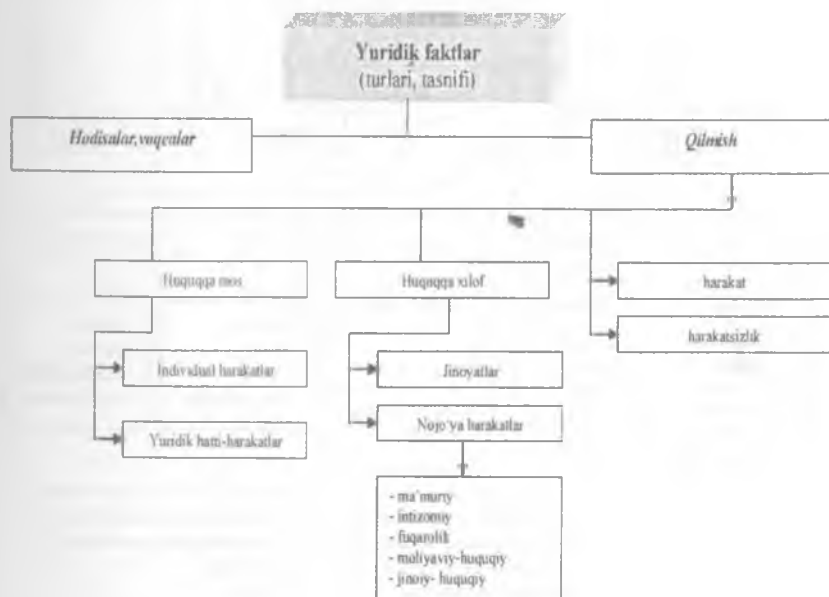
Yuridik faktlar
(turlari, tasnifi)

Hodisalar, voqealar

Qilmish

Huquqqa mos

Huquqqa xilof

harakat

harakatsizlik

Individual harakatlar

Yuridik hatti-harakatlar

Jinoyatlar

Nojo'ya harakatlar

- ma'muriy
- intizomiy
- fuqarolik
- moliyaviy-huquqiy
- jinoiy- huquqiy